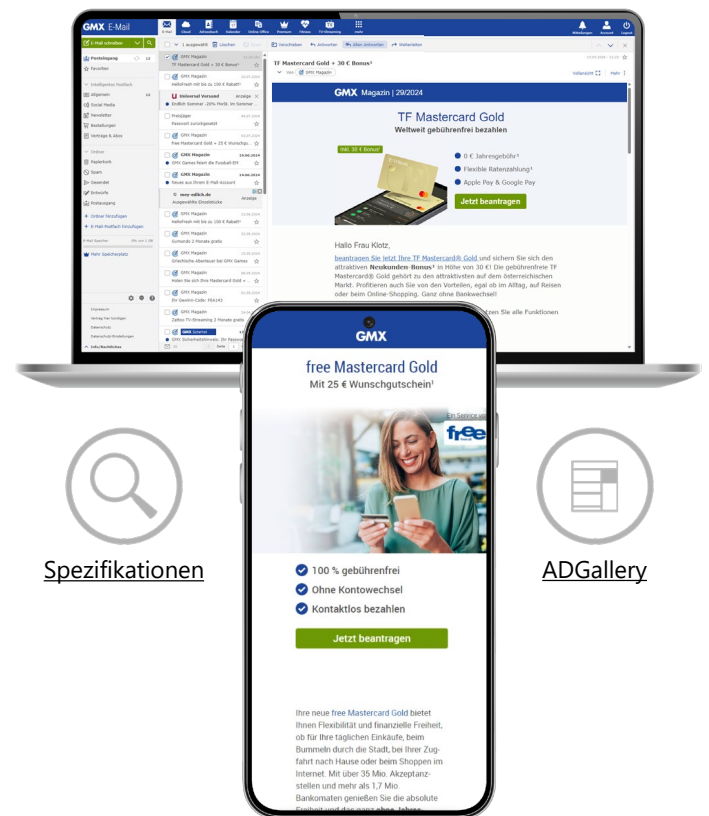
GMX E-Mail

E-Mail schreiben

Posteingang
Favoriten
Allgemein
Social Media
Newsletter
Bestellungen
Verträge & Abos
Papierkorb
Spam
Gesendet
Entwürfe
Postausgang
Ordner hinzufügen
E-Mail-Postfach hinzufügen
Mehr Speicherplatz

GMX Magazin
TF Mastercard Gold + 30 € Bonus¹
Universal Versand
Endlich Sommer -20% Preisfl. im Sommer
GMX Magazin
GMX Games feiert die Fussball-EM
GMX Magazin
Neues zu Ihrem E-Mail-Account

TF Mastercard Gold + 30 € Bonus¹

GMX Magazin | 29/2024

TF Mastercard Gold
Weltweit gebührenfrei bezahlen

Inkl. 30 € Bonus¹

0 € Jahresgebühr²
Flexible Ratenzahlung³
Apple Pay & Google Pay

Jetzt beantragen

Hallo Frau Klotz,

beantragen Sie jetzt Ihre TF Mastercard® Gold und sichern Sie sich den attraktiven Neukunden-Bonus¹ in Höhe von 30 €! Die gebührenfreie TF Mastercard® Gold gehört zu den attraktivsten auf dem österreichischen Markt. Profitieren auch Sie von den Vorteilen, egal ob im Alltag, auf Reisen oder beim Online-Shopping. Ganz ohne Bankwechsel!

GMX

free Mastercard Gold
Mit 25 € Wunschgutschein¹

Ein Service von
free

100 % gebührenfrei
Ohne Kontowechsel
Kontaktlos bezahlen

Jetzt beantragen

Ihre neue free Mastercard Gold bietet Ihnen Flexibilität und finanzielle Freiheit, ob für Ihre täglichen Einkäufe, beim Bummeln durch die Stadt, bei Ihrer Zugfahrt nach Hause oder beim Shoppen im Internet. Mit über 35 Mio. Akzeptanzstellen und mehr als 1,7 Mio. Bankomaten genießen Sie die absolute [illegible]

Spezifikationen

ADGallery